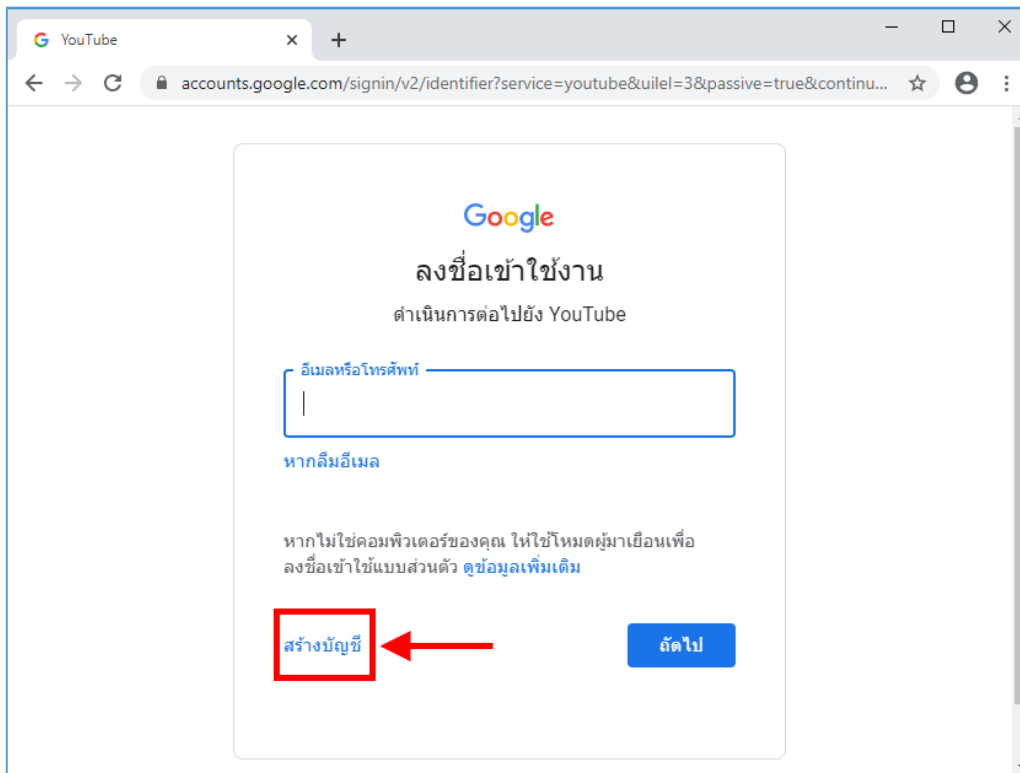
YouTube

accounts.google.com/signin/v2/identifier?service=youtube&uilel=3&passive=true&continu...

Google

ลงชื่อเข้าใช้งาน

ดำเนินการต่อไปยัง YouTube

อีเมลหรือโทรศัพท์

หากลืมอีเมล

หากไม่ใช่คอมพิวเตอร์ของคุณ ให้ใช้โหมดผู้มาเยือนเพื่อลงชื่อเข้าใช้แบบส่วนตัว ดูข้อมูลเพิ่มเติม

สร้างบัญชี

ถัดไป